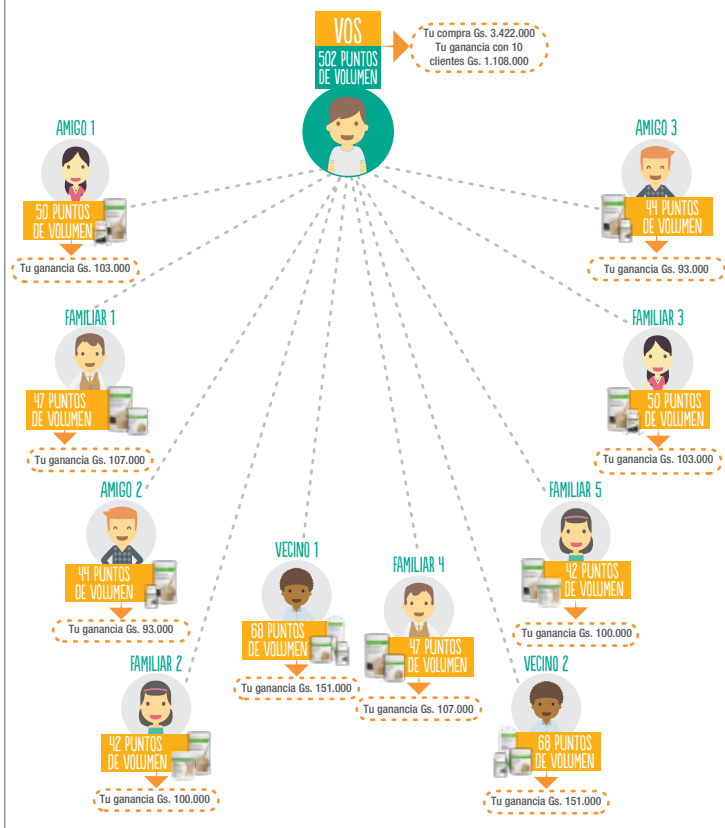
VOS
502 PUNTOS DE VOLUMEN

Tu compra Gs. 3.422.000
Tu ganancia con 10 clientes Gs. 1.108.000

AMIGO 1
50 PUNTOS DE VOLUMEN
Tu ganancia Gs. 103.000

AMIGO 3
44 PUNTOS DE VOLUMEN
Tu ganancia Gs. 93.000

FAMILIAR 1
47 PUNTOS DE VOLUMEN
Tu ganancia Gs. 107.000

FAMILIAR 3
50 PUNTOS DE VOLUMEN
Tu ganancia Gs. 103.000

AMIGO 2
44 PUNTOS DE VOLUMEN
Tu ganancia Gs. 93.000

FAMILIAR 5
42 PUNTOS DE VOLUMEN
Tu ganancia Gs. 100.000

VECINO 1
68 PUNTOS DE VOLUMEN
Tu ganancia Gs. 151.000

FAMILIAR 4
47 PUNTOS DE VOLUMEN
Tu ganancia Gs. 107.000

FAMILIAR 2
42 PUNTOS DE VOLUMEN
Tu ganancia Gs. 100.000

VECINO 2
68 PUNTOS DE VOLUMEN
Tu ganancia Gs. 151.000